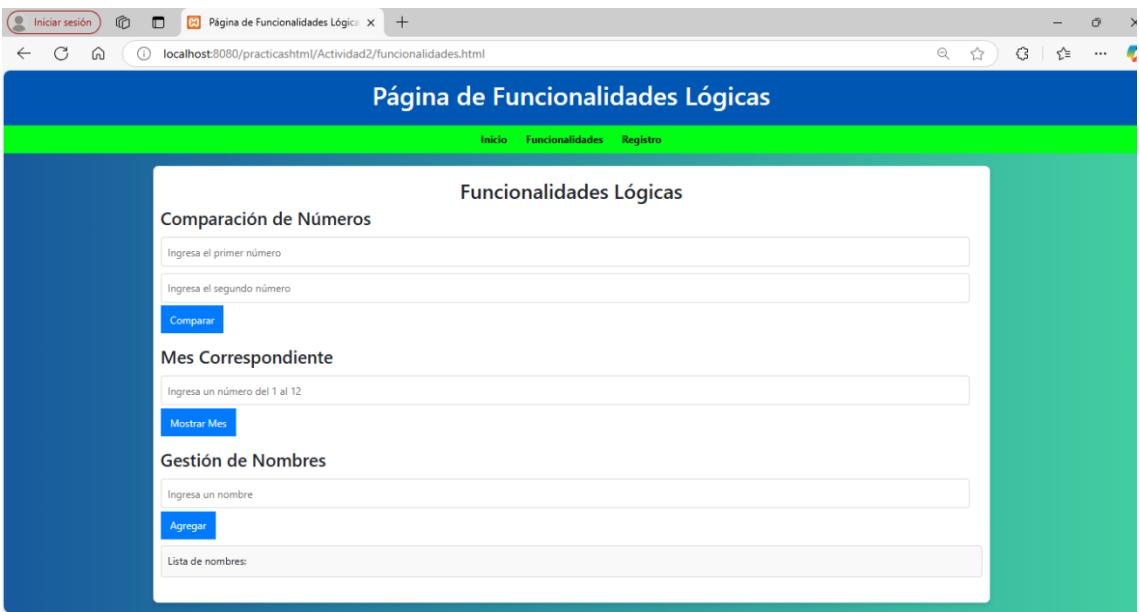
Iniciar sesión

Página de Funcionalidades Lógica ×

+

localhost:8080/practicashtml/Actividad2/funcionalidades.html

Página de Funcionalidades Lógicas

Inicio Funcionalidades Registro

Funcionalidades Lógicas

Comparación de Números

Ingresa el primer número

Ingresa el segundo número

Comparar

Mes Correspondiente

Ingresa un número del 1 al 12

Mostrar Mes

Gestión de Nombres

Ingresa un nombre

Agregar

Lista de nombres: